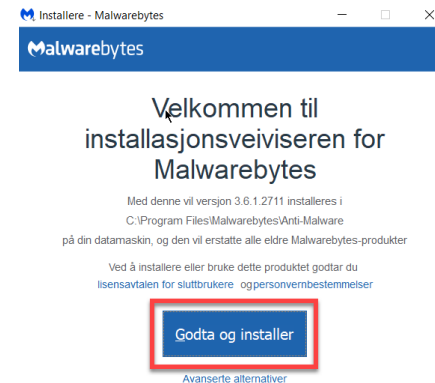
Installere - Malwarebytes

Malwarebytes

Velkommen til installasjonsveiviseren for Malwarebytes

Med denne vil versjon 3.6.1.2711 installeres i
C:\Program Files\Malwarebytes\Anti-Malware
på din datamaskin, og den vil erstatte alle eldre Malwarebytes-produkter

Ved å installere eller bruke dette produktet godtar du lisensavtalen for sluttbrukere ogpersonvernbestemmelser

Godta og installer

Avanserte alternativer